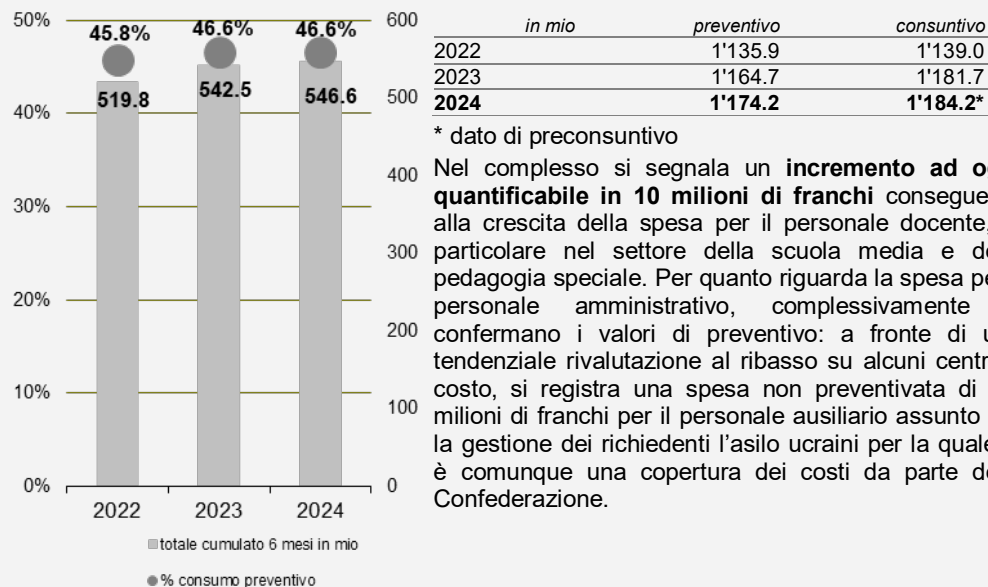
50%
40%
30%
20%
10%
0%

600
500
400
300
200
100
0

45.8%
46.6%
46.6%

519.8
542.5
546.6

2022
2023
2024

totale cumulato 6 mesi in mio

% consumo preventivo

| in mio | preventivo | consuntivo |
|---|---|---|
| 2022 | 1'135.9 | 1'139.0 |
| 2023 | 1'164.7 | 1'181.7 |
| **2024** | **1'174.2** | **1'184.2*** |

* dato di preconsuntivo

Nel complesso si segnala un **incremento ad o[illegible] quantificabile in 10 milioni di franchi** conseguen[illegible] alla crescita della spesa per il personale docente, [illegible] particolare nel settore della scuola media e de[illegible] pedagogia speciale. Per quanto riguarda la spesa pe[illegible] personale amministrativo, complessivamente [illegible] confermano i valori di preventivo: a fronte di u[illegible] tendenziale rivalutazione al ribasso su alcuni centr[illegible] costo, si registra una spesa non preventivata di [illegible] milioni di franchi per il personale ausiliario assunto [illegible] la gestione dei richiedenti l'asilo ucraini per la quale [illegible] è comunque una copertura dei costi da parte de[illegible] Confederazione.